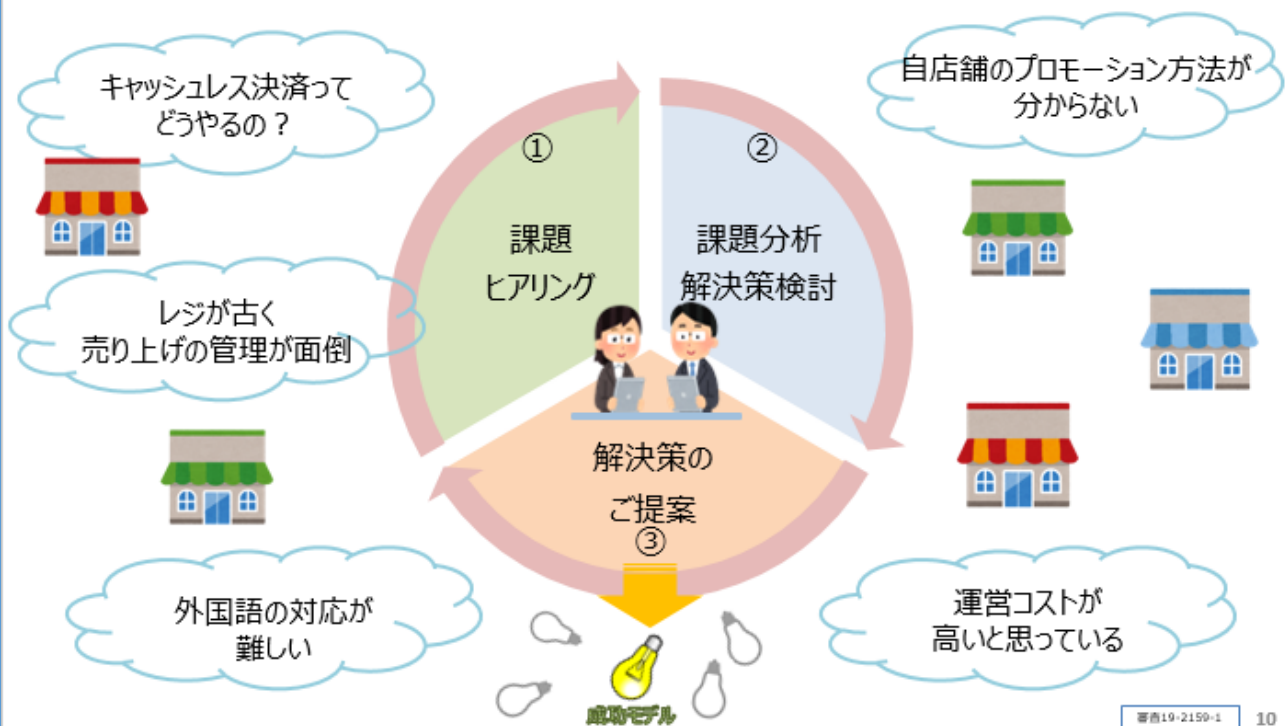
キャッシュレス決済ってどうやるの？

自店舗のプロモーション方法が分からない

①

課題
ヒアリング

②

課題分析
解決策検討

レジが古く
売り上げの管理が面倒

解決策の
ご提案
③

外国語の対応が
難しい

運営コストが
高いと思っている

成功モデル

審査19-2159-1

10